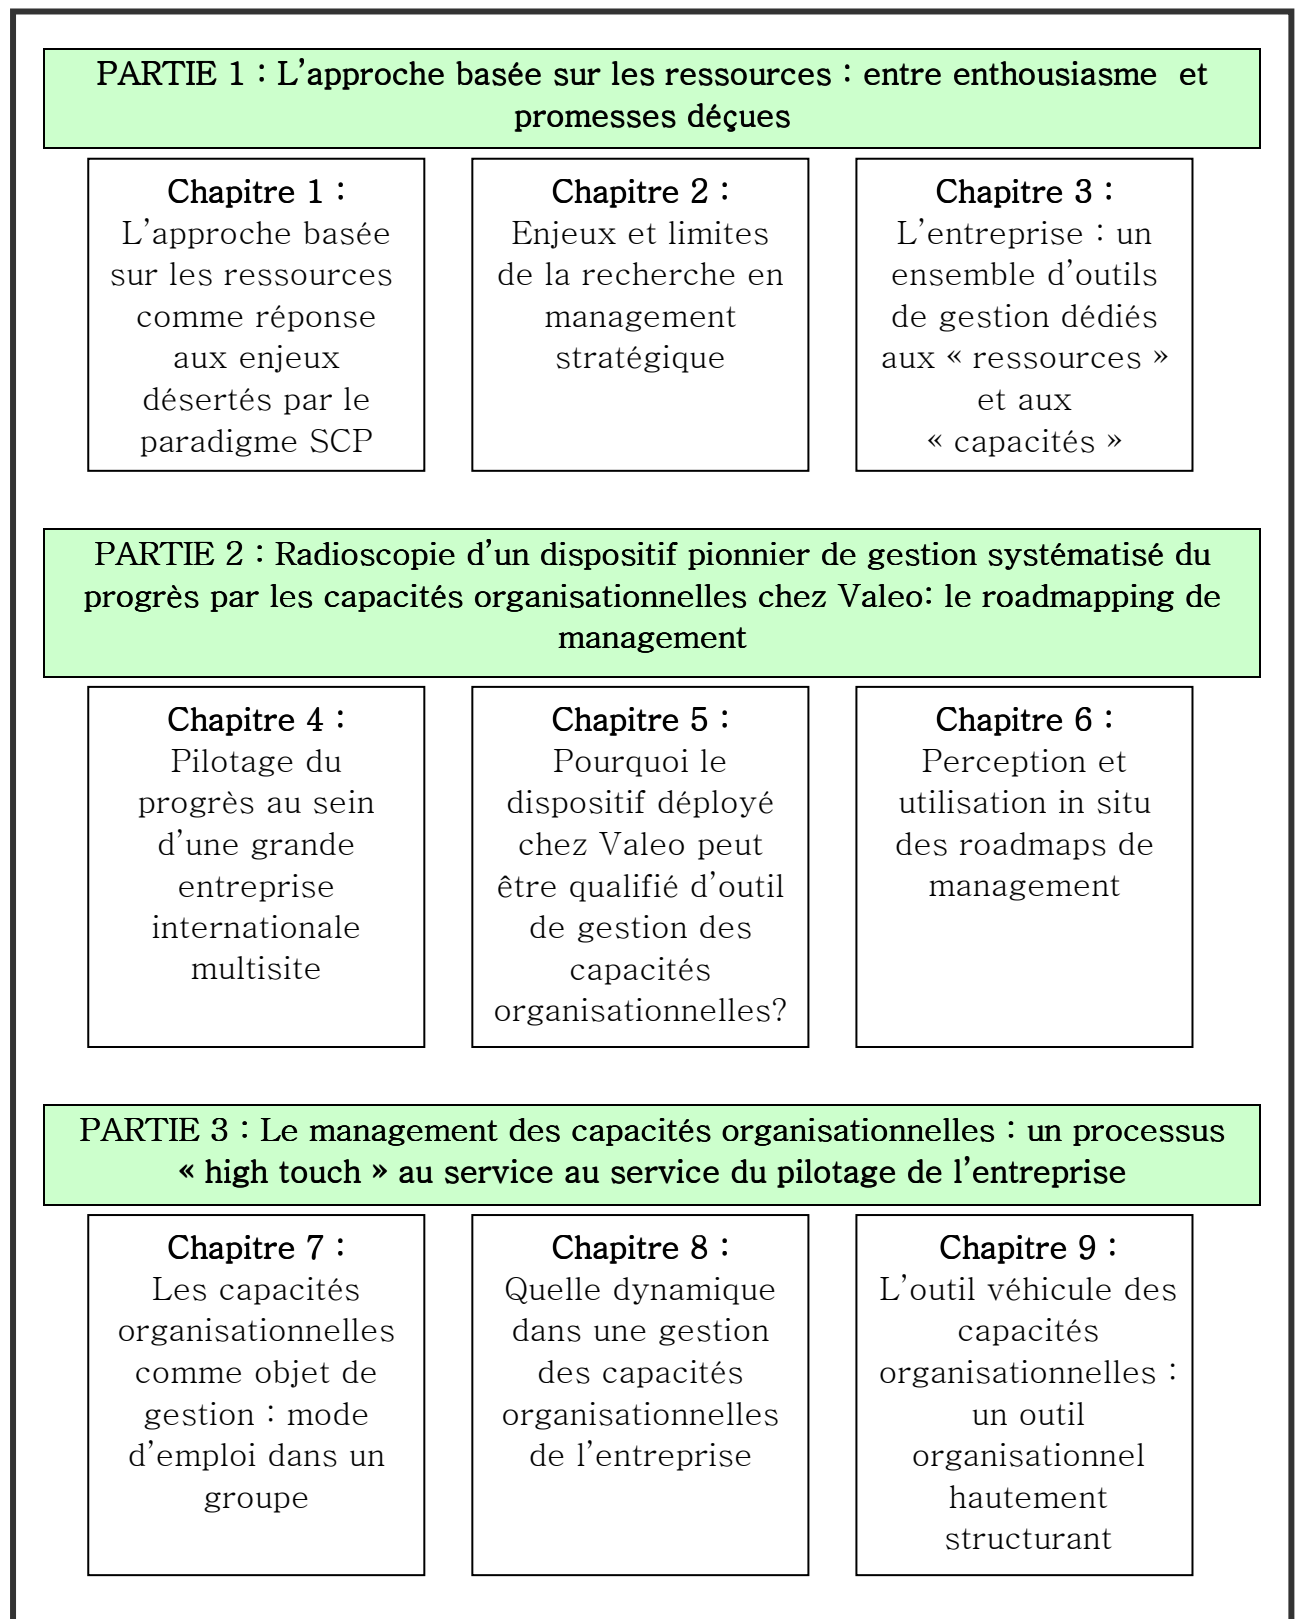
PARTIE 1 : L'approche basée sur les ressources : entre enthousiasme et promesses déçues

Chapitre 1 :
L'approche basée sur les ressources comme réponse aux enjeux désertés par le paradigme SCP

Chapitre 2 :
Enjeux et limites de la recherche en management stratégique

Chapitre 3 :
L'entreprise : un ensemble d'outils de gestion dédiés aux « ressources » et aux « capacités »

PARTIE 2 : Radioscopie d'un dispositif pionnier de gestion systématisé du progrès par les capacités organisationnelles chez Valeo: le roadmapping de management

Chapitre 4 :
Pilotage du progrès au sein d'une grande entreprise internationale multisite

Chapitre 5 :
Pourquoi le dispositif déployé chez Valeo peut être qualifié d'outil de gestion des capacités organisationnelles?

Chapitre 6 :
Perception et utilisation in situ des roadmaps de management

PARTIE 3 : Le management des capacités organisationnelles : un processus « high touch » au service au service du pilotage de l'entreprise

Chapitre 7 :
Les capacités organisationnelles comme objet de gestion : mode d'emploi dans un groupe

Chapitre 8 :
Quelle dynamique dans une gestion des capacités organisationnelles de l'entreprise

Chapitre 9 :
L'outil véhicule des capacités organisationnelles : un outil organisationnel hautement structurant